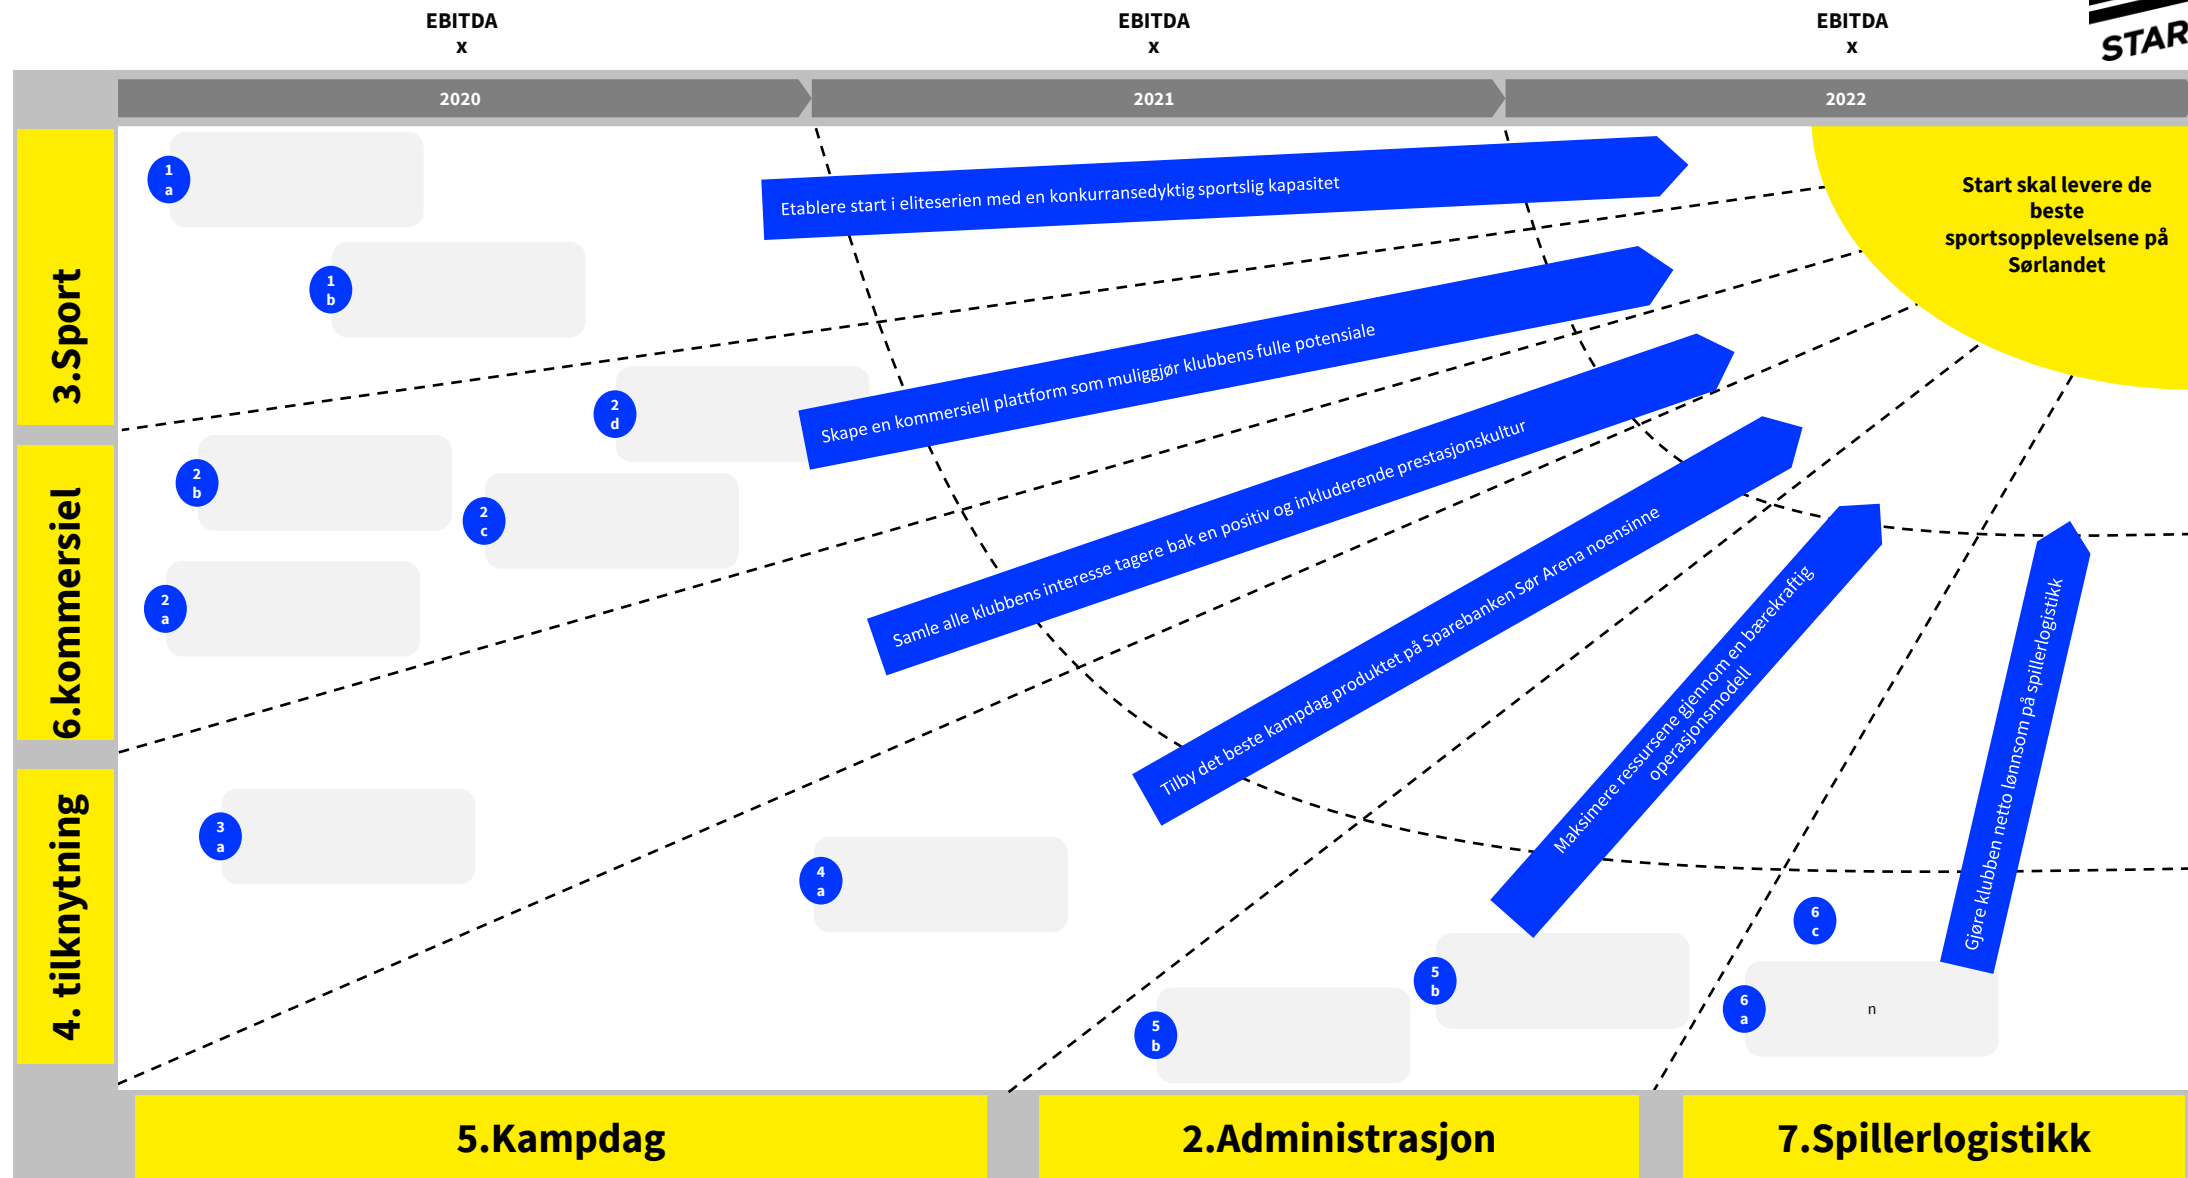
EBITDA
x

EBITDA
x

EBITDA
x

STAR

2020

2021

2022

3.Sport

6.kommersiel

4. tilknytning

1
a

1
b

2
d

2
b

2
c

2
a

3
a

4
a

5
b

5
b

6
c

6
a

n

Etablere start i eliteserien med en konkurransedyktig sportslig kapasitet

Skape en kommersiell plattform som muliggjør klubbens fulle potensiale

Samle alle klubbens interesse tagere bak en positiv og inkluderende prestasjonskultur

Tilby det beste kampdag produktet på Sparebanken Sør Arena noensinne

Maksimere ressursene gjennom en bærekraftig operasjonsmodell

Gjøre klubben netto lønnsom på spillerlogistikk

Start skal levere de beste sportsopplevelsene på Sørlandet

5.Kampdag

2.Administrasjon

7.Spillerlogistikk